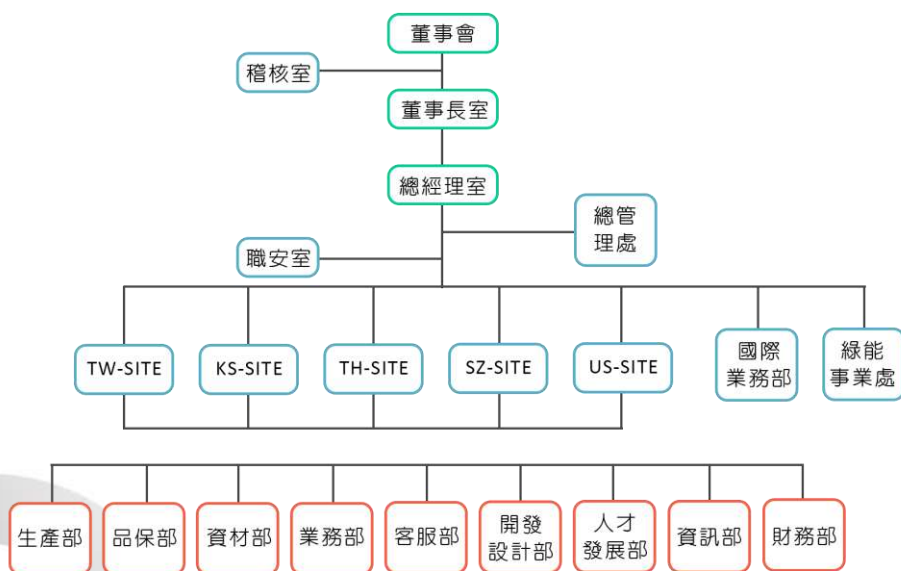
董事會

稽核室

董事長室

總經理室

總管理處

職安室

TW-SITE

KS-SITE

TH-SITE

SZ-SITE

US-SITE

國際業務部

綠能事業處

生產部

品保部

資材部

業務部

客服部

開發設計部

人才發展部

資訊部

財務部